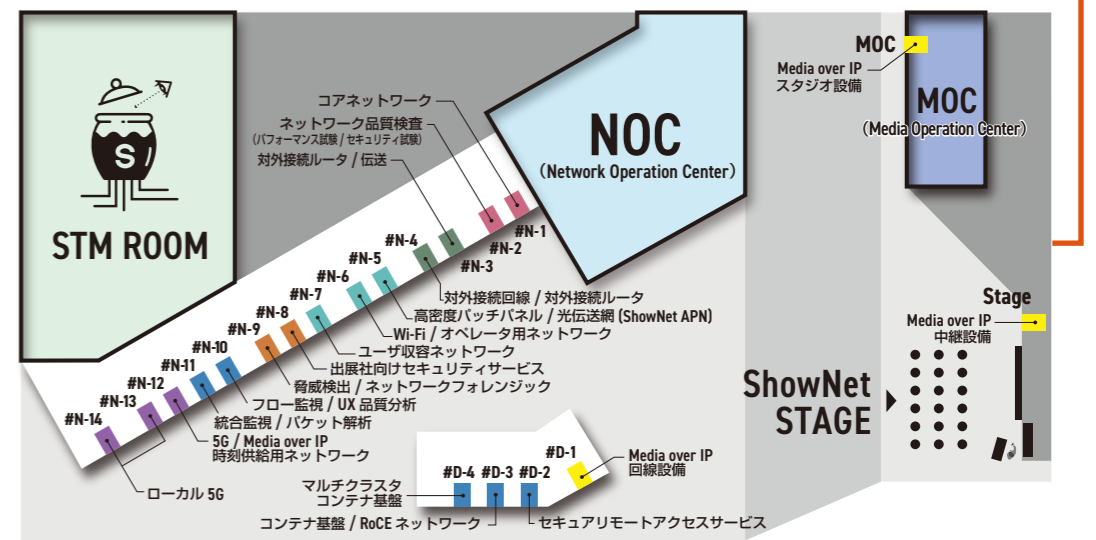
S

STM ROOM

コアネットワーク
ネットワーク品質検査
(パフォーマンス試験 / セキュリティ試験)
対外接続ルータ / 伝送

NOC
(Network Operation Center)

MOC
Media over IP
スタジオ設備

MOC
(Media Operation Center)

#N-1
#N-2
#N-3
#N-4
#N-5
#N-6
#N-7
#N-8
#N-9
#N-10
#N-11
#N-12
#N-13
#N-14

対外接続回線 / 対外接続ルータ
高密度パッチパネル / 光伝送網 (ShowNet APN)
Wi-Fi / オペレータ用ネットワーク
ユーザ収容ネットワーク
出展社向けセキュリティサービス
脅威検出 / ネットワークフォレンジック
フロー監視 / UX 品質分析
統合監視 / パケット解析
5G / Media over IP
時刻供給用ネットワーク
ローカル 5G

#D-1
Media over IP
回線設備
#D-4
#D-3
#D-2
マルチクラスタ
コンテナ基盤
コンテナ基盤 / RoCE ネットワーク
セキュアリモートアクセスサービス

ShowNet
STAGE

Stage
Media over IP
中継設備